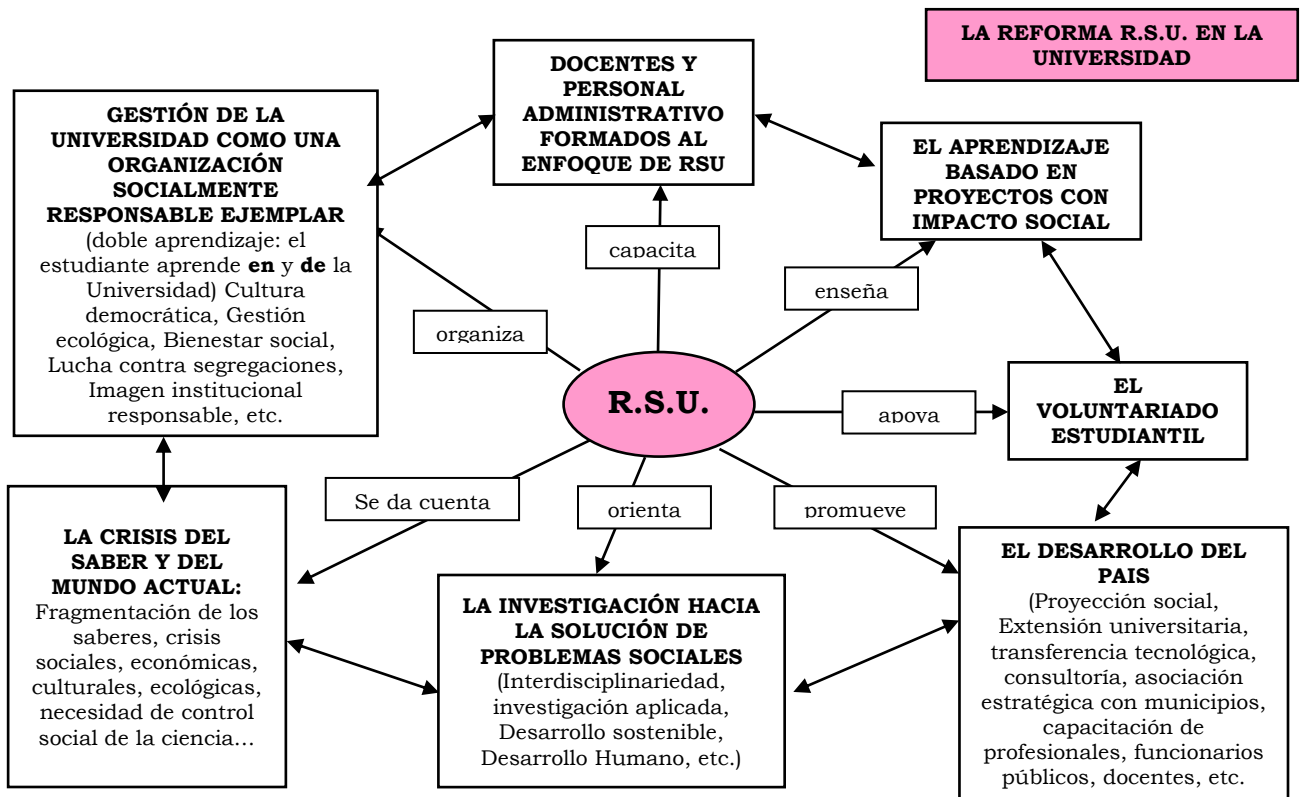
LA REFORMA R.S.U. EN LA UNIVERSIDAD

DOCENTES Y PERSONAL ADMINISTRATIVO FORMADOS AL ENFOQUE DE RSU

GESTIÓN DE LA UNIVERSIDAD COMO UNA ORGANIZACIÓN SOCIALMENTE RESPONSABLE EJEMPLAR
(doble aprendizaje: el estudiante aprende **en** y **de** la Universidad) Cultura democrática, Gestión ecológica, Bienestar social, Lucha contra segregaciones, Imagen institucional responsable, etc.

EL APRENDIZAJE BASADO EN PROYECTOS CON IMPACTO SOCIAL

capacita

enseña

organiza

R.S.U.

apoya

EL VOLUNTARIADO ESTUDIANTIL

Se da cuenta

orienta

promueve

LA CRISIS DEL SABER Y DEL MUNDO ACTUAL:
Fragmentación de los saberes, crisis sociales, económicas, culturales, ecológicas, necesidad de control social de la ciencia…

LA INVESTIGACIÓN HACIA LA SOLUCIÓN DE PROBLEMAS SOCIALES
(Interdisciplinariedad, investigación aplicada, Desarrollo sostenible, Desarrollo Humano, etc.)

EL DESARROLLO DEL PAIS
(Proyección social, Extensión universitaria, transferencia tecnológica, consultoría, asociación estratégica con municipios, capacitación de profesionales, funcionarios públicos, docentes, etc.